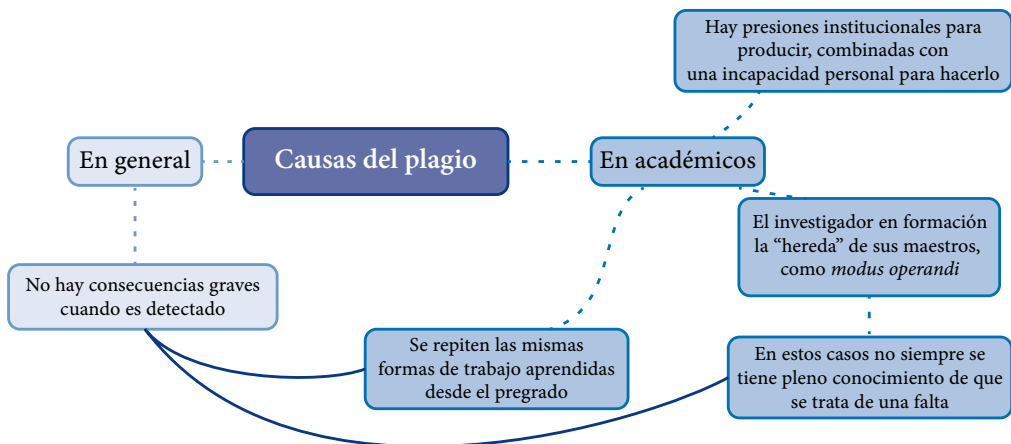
Hay presiones institucionales para producir, combinadas con una incapacidad personal para hacerlo

En general

Causas del plagio

En académicos

El investigador en formación la “hereda” de sus maestros, como *modus operandi*

No hay consecuencias graves cuando es detectado

Se repiten las mismas formas de trabajo aprendidas desde el pregrado

En estos casos no siempre se tiene pleno conocimiento de que se trata de una falta